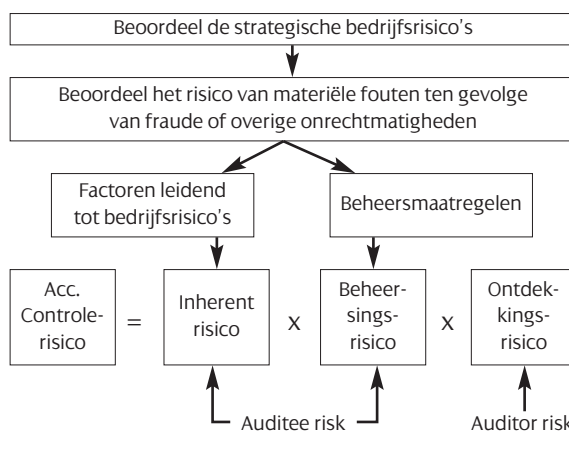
Beoordeel de strategische bedrijfsrisico's

Beoordeel het risico van materiële fouten ten gevolge van fraude of overige onrechtmatigheden

Factoren leidend tot bedrijfsrisico's

Beheersmaatregelen

Acc. Controlerisico = Inherent risico x Beheersingsrisico x Ontdekkingsrisico

Auditee risk

Auditor risk